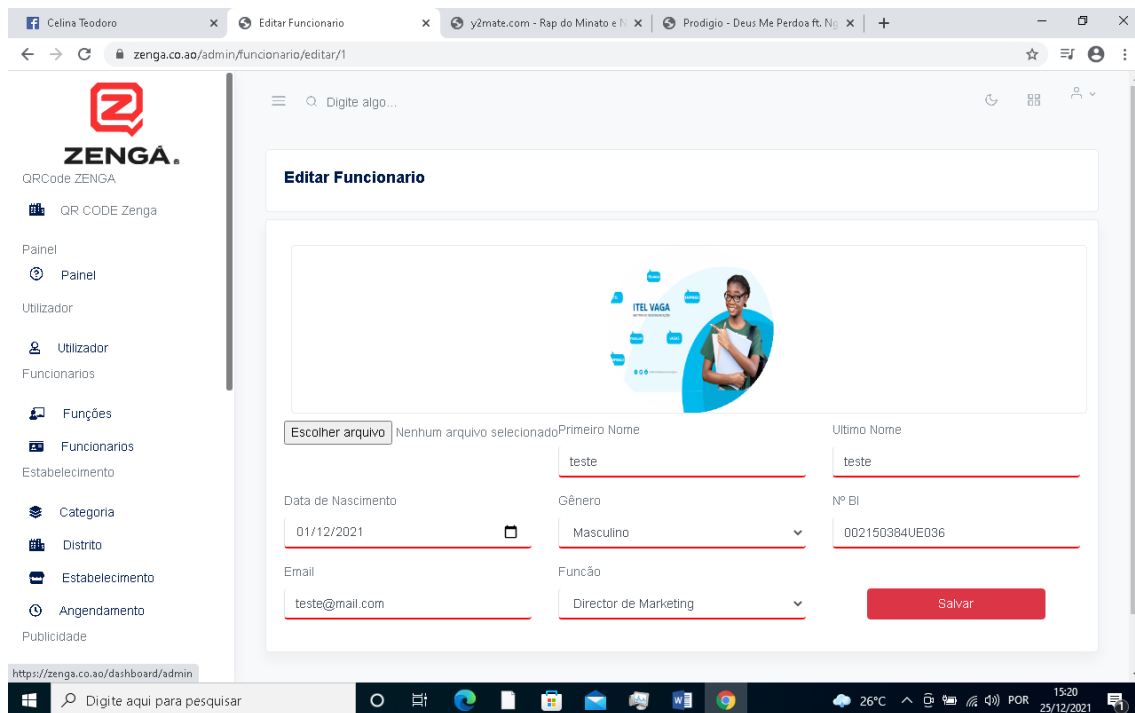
Celina Teodoro
Editar Funcionario
y2mate.com - Rap do Minato e N
Prodigio - Deus Me Perdoa ft. Ng
zenga.co.ao/admin/funcionario/editar/1

ZENGÁ.
QRCode ZENGA
QR CODE Zenga
Painel
Painel
Utilizador
Utilizador
Funcionarios
Funções
Funcionarios
Estabelecimento
Categoria
Distrito
Estabelecimento
Angendamento
Publicidade

Digite algo...

Editar Funcionario

ITEL VAGA

Escolher arquivo Nenhum arquivo selecionado
Primeiro Nome
teste
Ultimo Nome
teste
Data de Nascimento
01/12/2021
Gênero
Masculino
Nº BI
002150384UE036
Email
teste@mail.com
Funcão
Director de Marketing
Salvar

https://zenga.co.ao/dashboard/admin
Digite aqui para pesquisar
26°C POR 15:20 25/12/2021